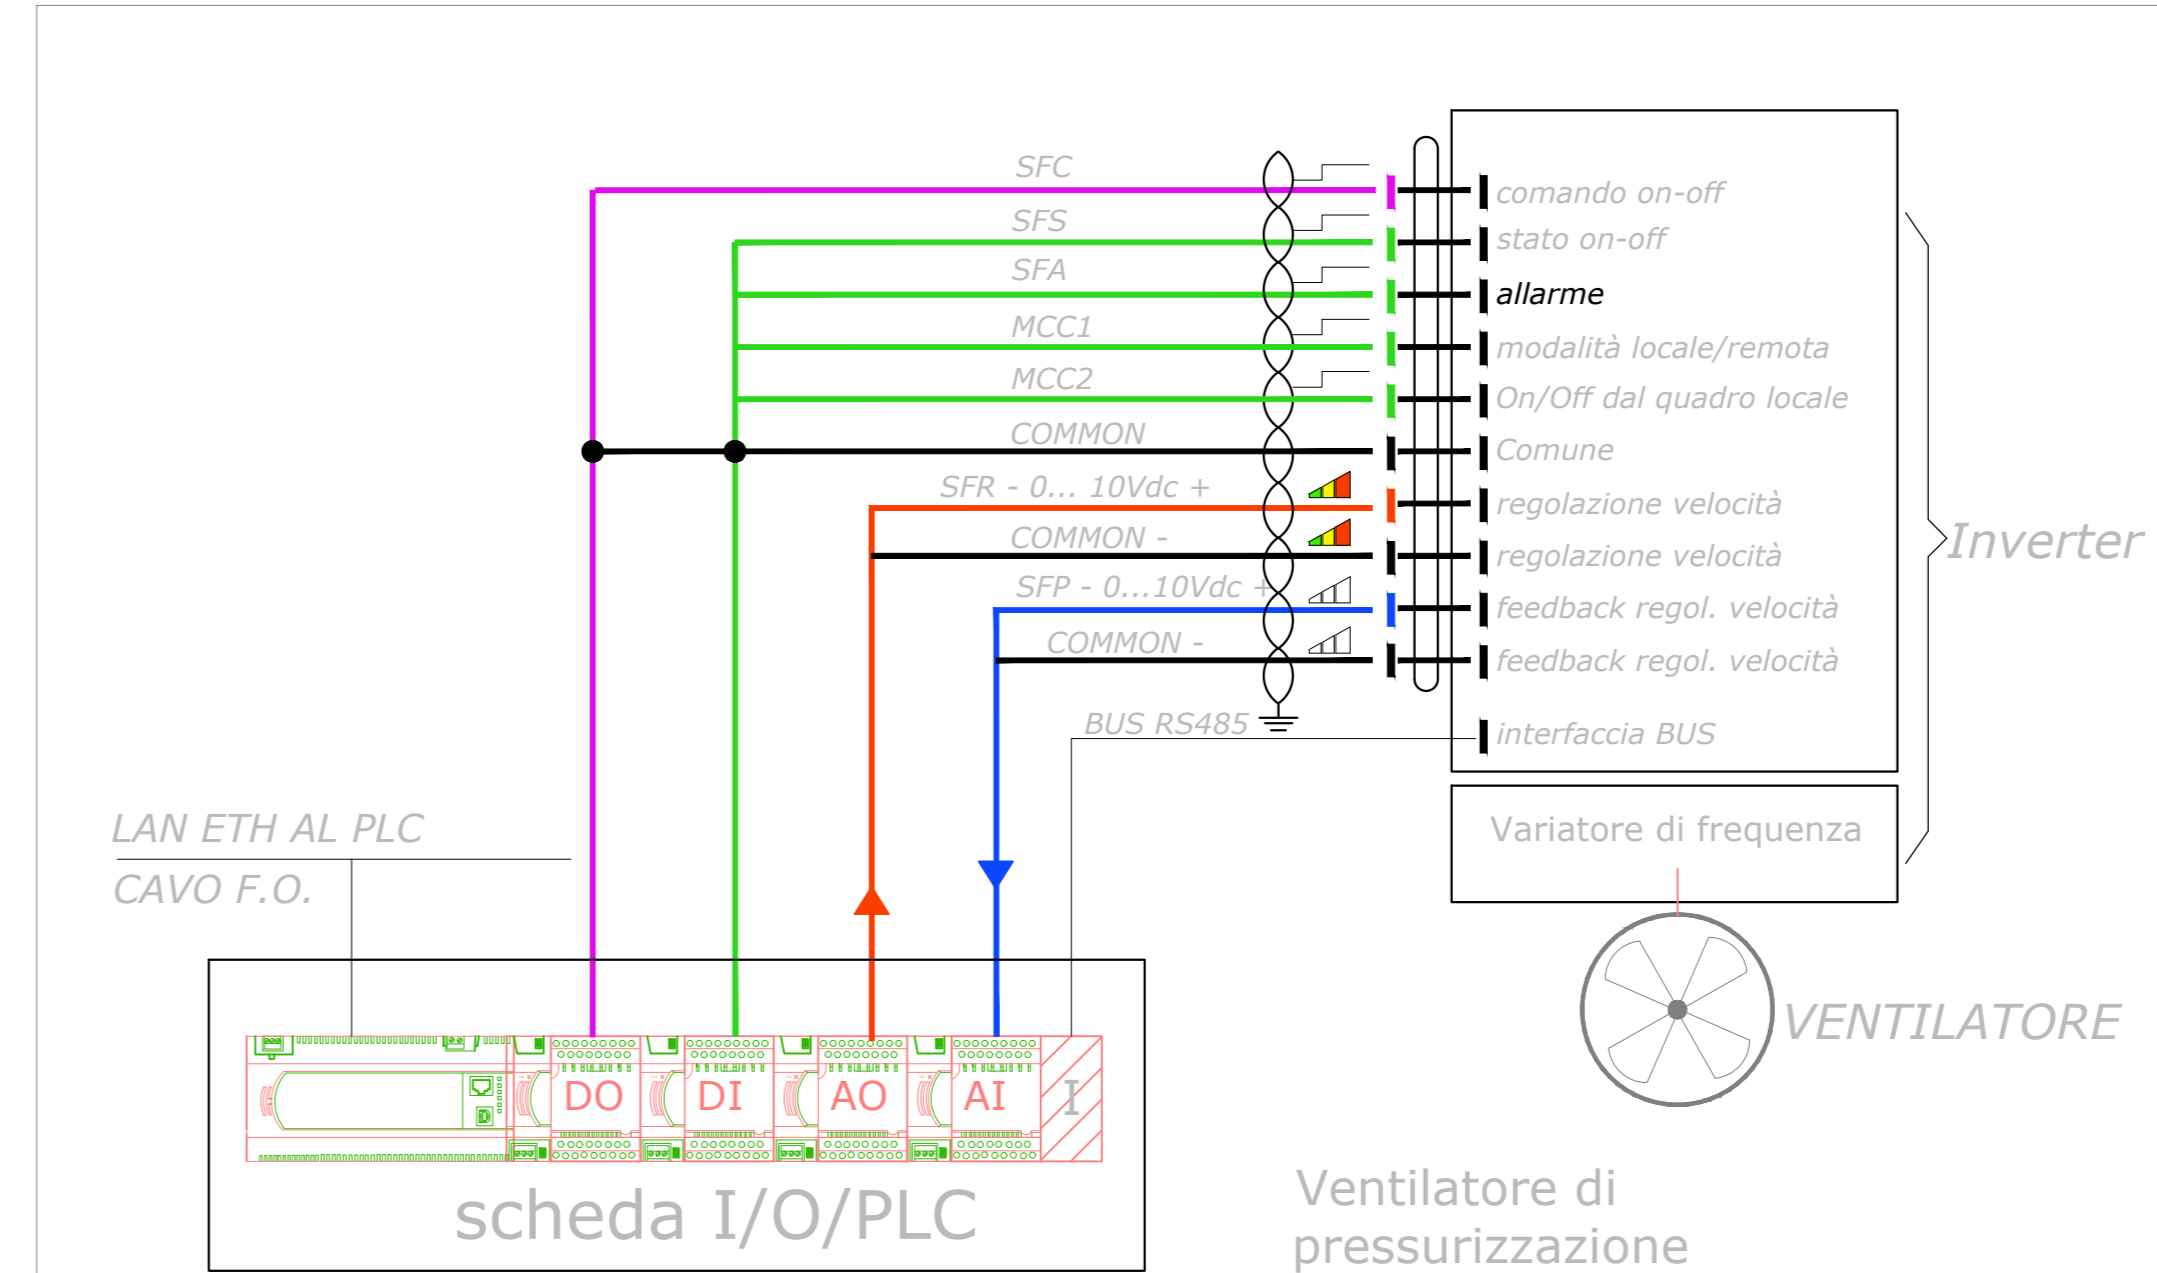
SFC
SFS
SFA
MCC1
MCC2
COMMON
SFR - 0... 10Vdc +
COMMON -
SFP - 0...10Vdc +
COMMON -
BUS RS485

comando on-off
stato on-off
allarme
modalità locale/remota
On/Off dal quadro locale
Comune
regolazione velocità
regolazione velocità
feedback regol. velocità
feedback regol. velocità
interfaccia BUS

Inverter

Variatore di frequenza

VENTILATORE

LAN ETH AL PLC
CAVO F.O.

DO
DI
AO
AI
I

scheda I/O/PLC

Ventilatore di pressurizzazione